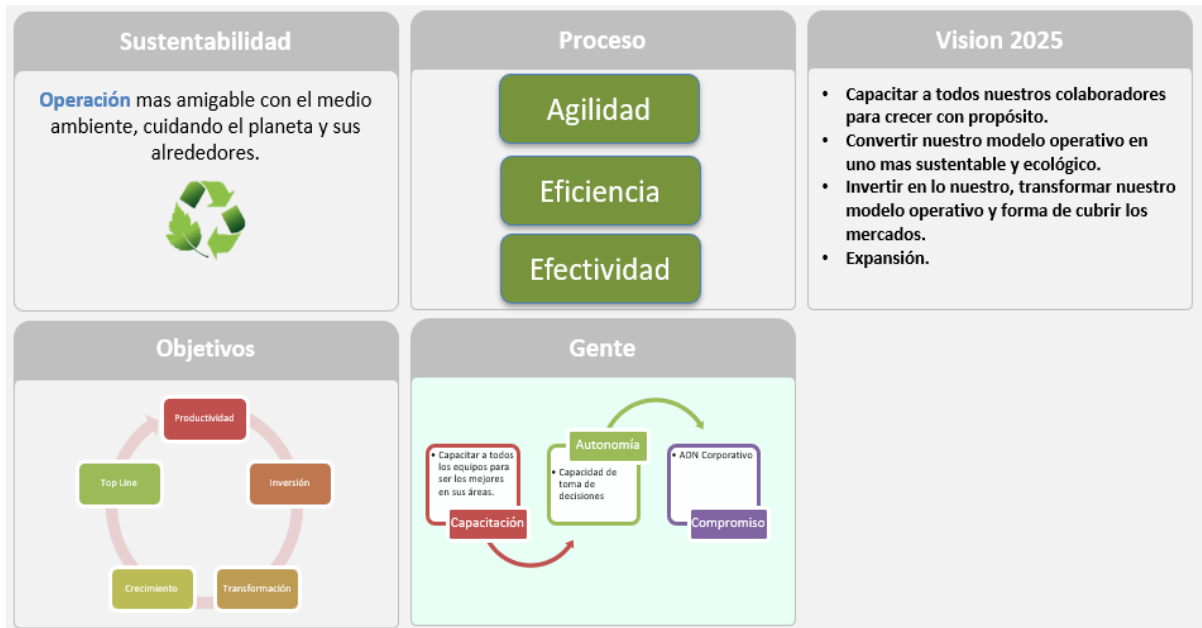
Sustentabilidad

Operación mas amigable con el medio ambiente, cuidando el planeta y sus alrededores.

Proceso

Agilidad

Eficiencia

Efectividad

Vision 2025

- Capacitar a todos nuestros colaboradores para crecer con propósito.
- Convertir nuestro modelo operativo en uno mas sustentable y ecológico.
- Invertir en lo nuestro, transformar nuestro modelo operativo y forma de cubrir los mercados.
- Expansión.

Objetivos

Productividad

Inversión

Transformación

Crecimiento

Top Line

Gente

• Capacitar a todos los equipos para ser los mejores en sus áreas.

Capacitación

Autonomía

• Capacidad de toma de decisiones

• ADN Corporativo

Compromiso